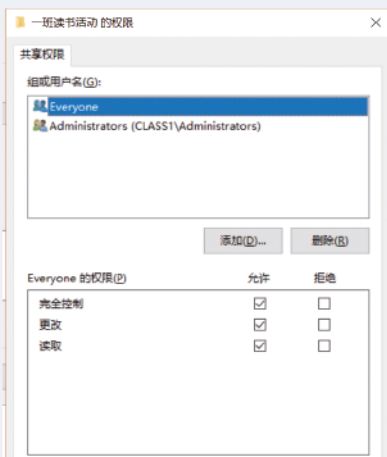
一班读书活动 的权限

共享权限

组或用户名(G):

Everyone

Administrators (CLASS1\Administrators)

添加(D)...

删除(R)

| Everyone 的权限(P) | 允许 | 拒绝 |
|---|---|---|
| 完全控制 | ☑ | ☐ |
| 更改 | ☑ | ☐ |
| 读取 | ☑ | ☐ |